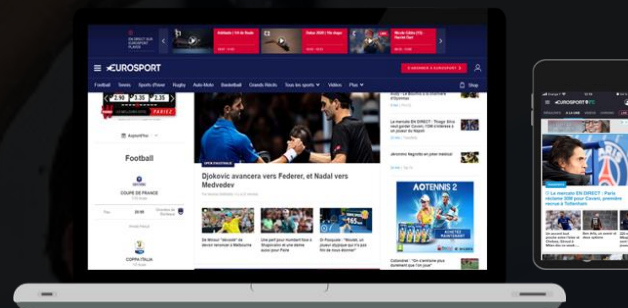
EUROSPORT

S'ABONNER À EUROSPORT

Football Tennis Sports d'hiver Rugby Auto-Moto Basketball Grands Récits Tous les sports Vidéos Plus

PARIEZ

Football

COUPE DE FRANCE

COPPA ITALIA

Djokovic avancera vers Federer, et Nadal vers Medvedev

AO TENNIS 2

EUROSPORT

Le mercato EN DIRECT : Paris réclame 30M pour Cavani, première visite à Tottenham